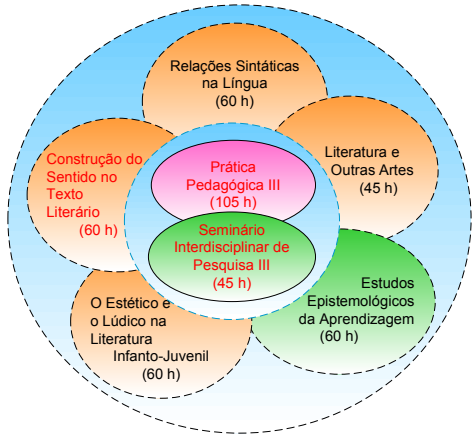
Relações Sintáticas na Língua (60 h)

Construção do Sentido no Texto Literário (60 h)

Literatura e Outras Artes (45 h)

Prática Pedagógica III (105 h)

Seminário Interdisciplinar de Pesquisa III (45 h)

O Estético e o Lúdico na Literatura Infanto-Juvenil (60 h)

Estudos Epistemológicos da Aprendizagem (60 h)